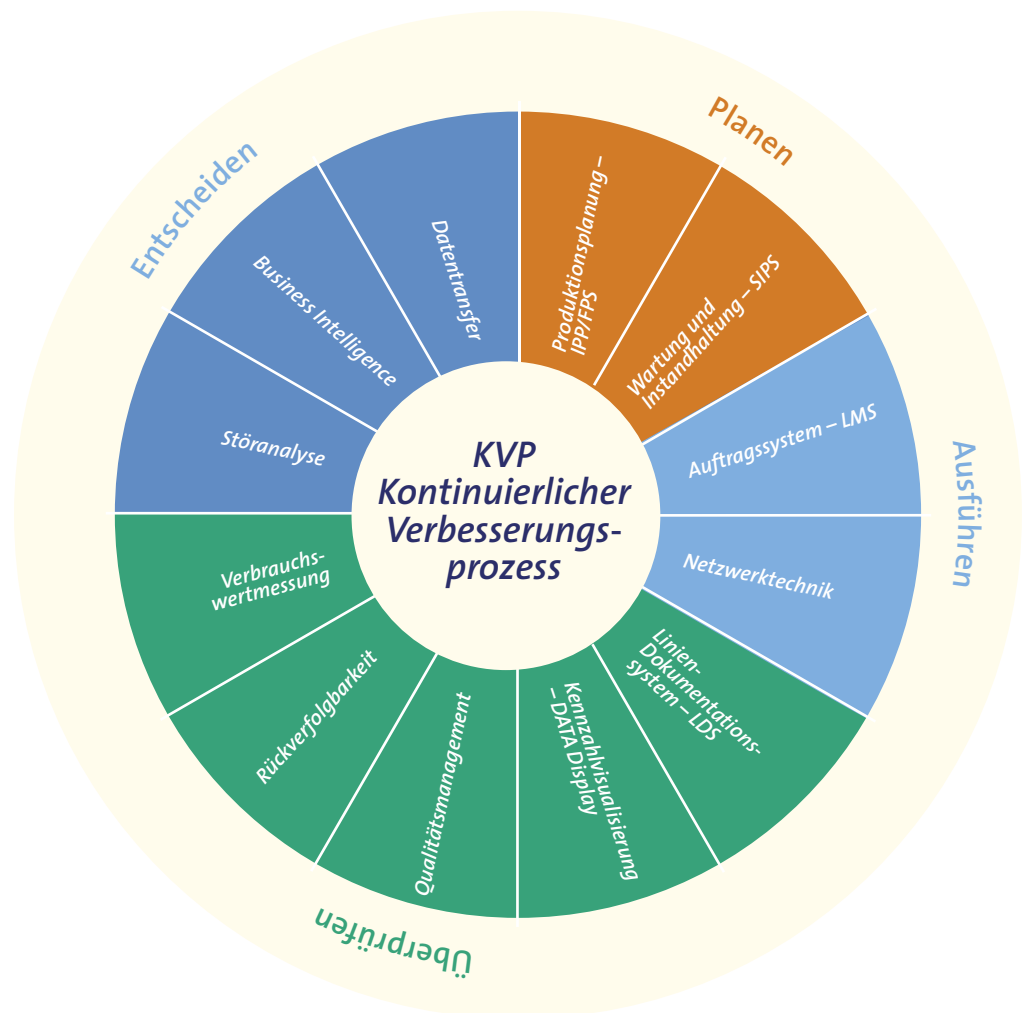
KVP Kontinuierlicher Verbesserungsprozess

Planen

Produktionsplanung – IPP/FPS

Wartung und Instandhaltung – SIPS

Ausführen

Auftragssystem – LMS

Netzwerktechnik

Linien-Dokumentations-system – LDS

Überprüfen

Kennzahlvisualisierung – DATA Display

Qualitätsmanagement

Rückverfolgbarkeit

Verbrauchs-wertmessung

Entscheiden

Störanalyse

Business Intelligence

Datentransfer